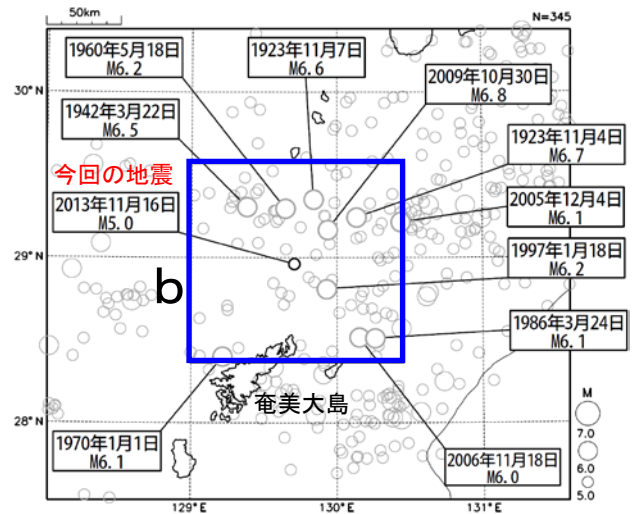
50km

N=345

1960年5月18日
M6.2

1923年11月7日
M6.6

2009年10月30日
M6.8

1942年3月22日
M6.5

1923年11月4日
M6.7

今回の地震

2013年11月16日
M5.0

2005年12月4日
M6.1

1997年1月18日
M6.2

b

1986年3月24日
M6.1

奄美大島

1970年1月1日
M6.1

2006年11月18日
M6.0

30° N

29° N

28° N

129° E

130° E

131° E

M
7.0
6.0
5.0